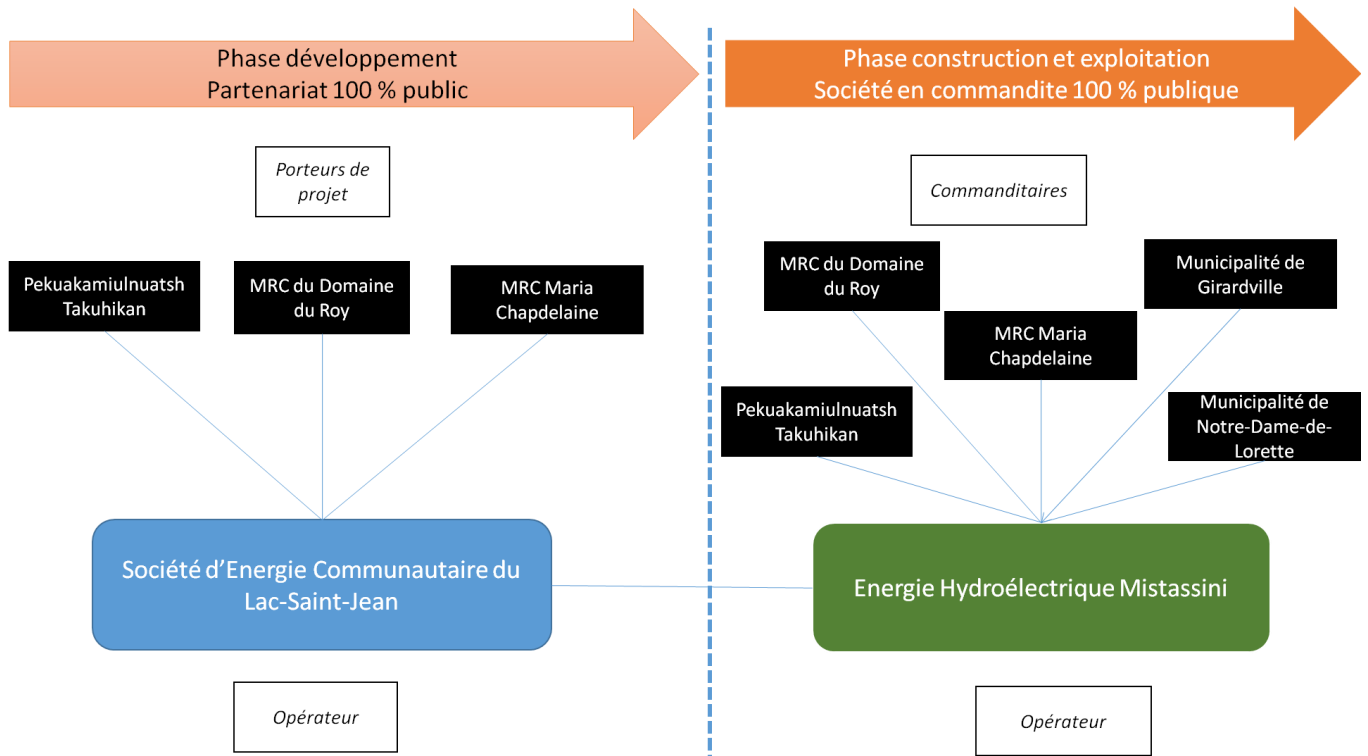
Phase développement
Partenariat 100 % public

Porteurs de projet

Pekuakamiulnuatsh Takuhikan

MRC du Domaine du Roy

MRC Maria Chapdelaine

Société d'Energie Communautaire du Lac-Saint-Jean

Opérateur

Phase construction et exploitation
Société en commandite 100 % publique

Commanditaires

MRC du Domaine du Roy

Municipalité de Girardville

MRC Maria Chapdelaine

Pekuakamiulnuatsh Takuhikan

Municipalité de Notre-Dame-de-Lorette

Energie Hydroélectrique Mistassini

Opérateur